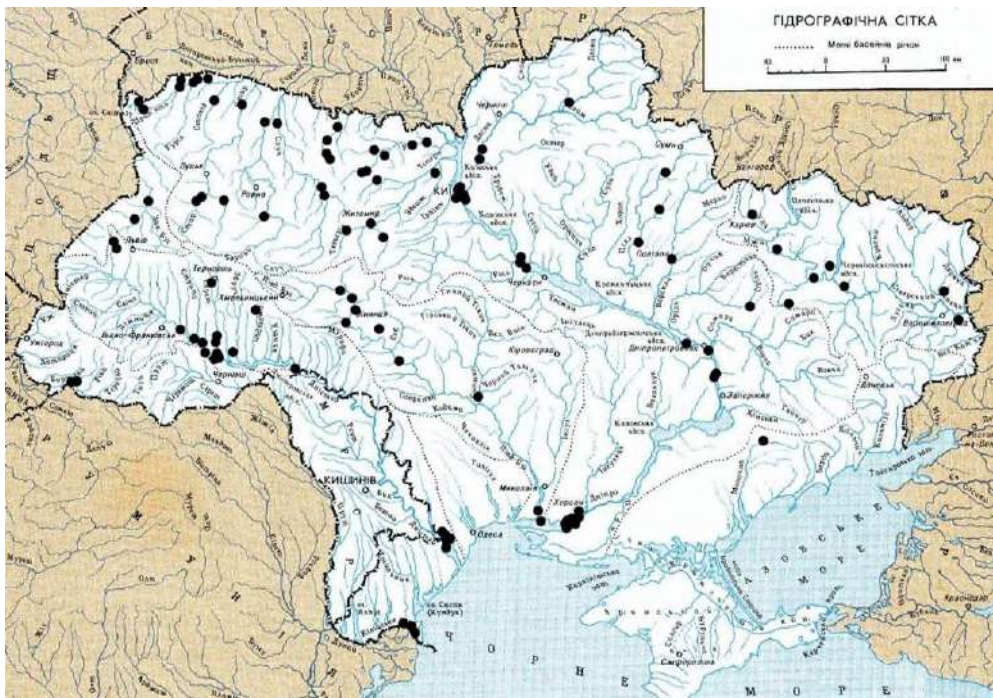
ГІДРОГРАФІЧНА СІТКА

Межі басейнів річок

50 0 50 100 км

Брест

Чернігів

Суми

Київ

Житомир

Рівне

Луцьк

Львів

Тернопіль

Хмельницький

Івано-Франківськ

Ужгород

Чернівці

Вінниця

Черкаси

Кременчуцьке вдсх.

Кіровоград

Полтава

Харків

Дніпропетровськ

Запоріжжя

Донецьк

Луганськ

Кишинів

Одеса

Миколаїв

Херсон

Каховське вдсх.

Сімферополь

Краснодар

оз. Сасик (Кунду)

А З О В С Ь К Е М О Р Е

Ч О Р Н Е М О Р Е